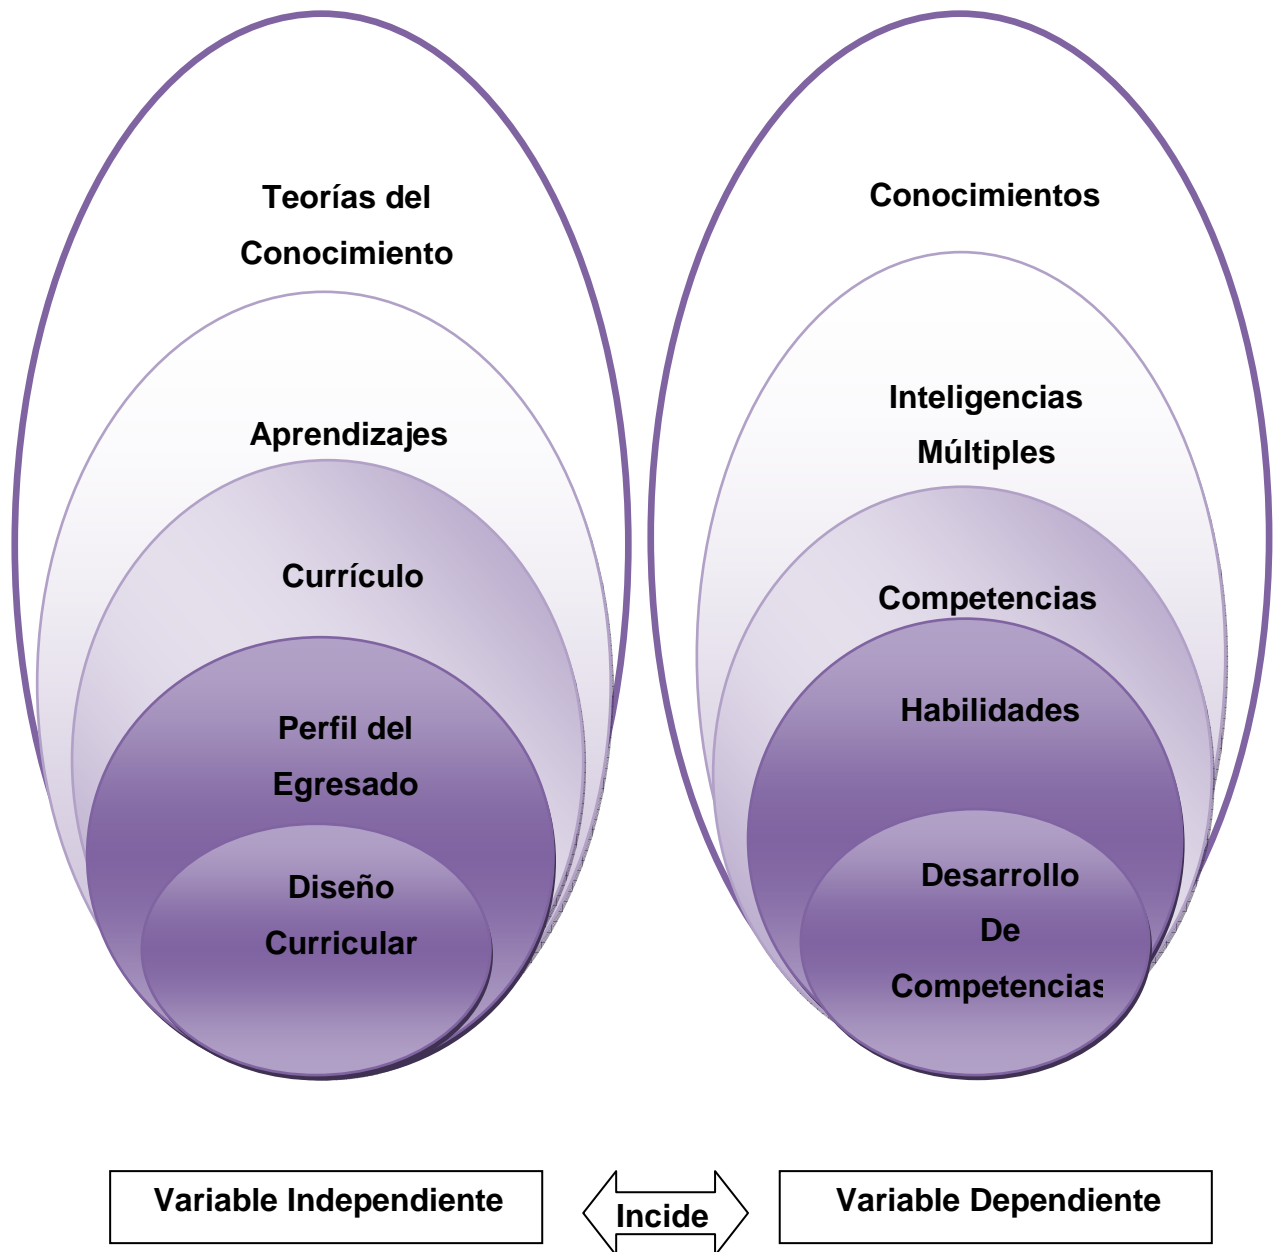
Teorías del Conocimiento

Aprendizajes

Currículo

Perfil del Egresado

Diseño Curricular

Conocimientos

Inteligencias Múltiples

Competencias

Habilidades

Desarrollo De Competencias

Variable Independiente

Incide

Variable Dependiente